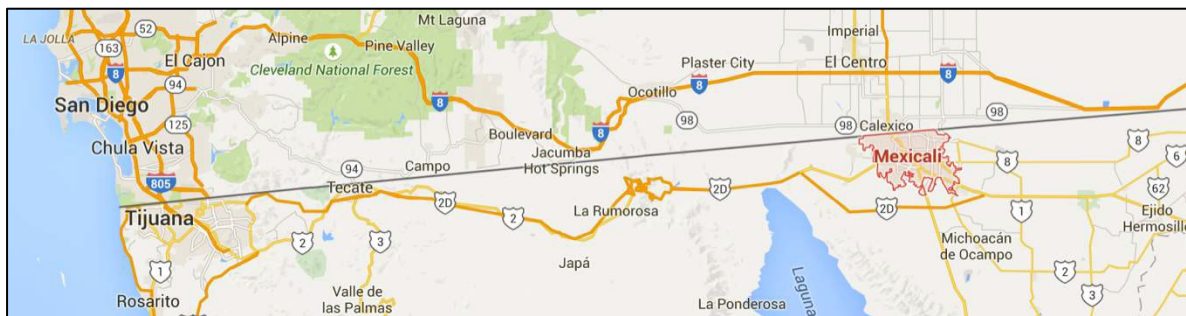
LA JOLLA
52
163
8
El Cajon
Alpine
Mt Laguna
Pine Valley
Cleveland National Forest
Imperial
Plaster City
El Centro
8
94
San Diego
125
8
Ocotillo
8
98
98
Boulevard
8
98 Calexico
Chula Vista
Jacumba Hot Springs
Mexicali
8
8
6
805
94
Campo
Tecate
2D
2D
62
Tijuana
2
La Rumorosa
2D
1
Ejido Hermosillo
2
3
Michoacán de Ocampo
1
Japá
2
Rosarito
Valle de las Palmas
La Ponderosa
Laguna
3